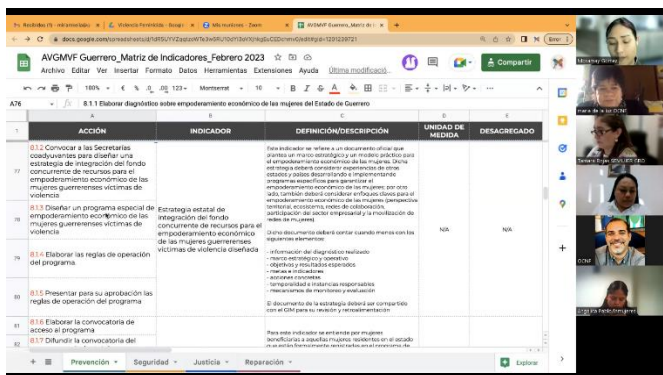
Recibidos (1) - mikanorenaidq… | Violencia Feminicida - Google… | Mis reuniones - Zoom | AVGMVF Guerrero_Matriz de I… | +

docs.google.com/spreadsheets/d/1dR5UYVZqdzoWTe3w5RU70dY1QoYKVhkgSuCGDcnmrG/edit#gid=1231230721

Error

AVGMVF Guerrero_Matriz de Indicadores_Febrero 2023

Archivo Editar Ver Insertar Formato Datos Herramientas Extensiones Ayuda Última modificació…

Compartir

100% € % .0 .00 123 Montserrat 10

A76 fx 8.1.1 Elaborar diagnósticos sobre empoderamiento económico de las mujeres del Estado de Guerrero

| | A | B | C | D | E |
|---|---|---|---|---|---|
| 7 | ACCIÓN | INDICADOR | DEFINICIÓN/DESCRIPCIÓN | UNIDAD DE MEDIDA | DESAGREGADO |
| 77 | 8.1.2 Convocar a las Secretarías coadyuvantes para diseñar una estrategia de integración del fondo concurrente de recursos para el empoderamiento económico de las mujeres guerrerenses víctimas de violencia | Estrategia estatal de integración del fondo concurrente de recursos para el empoderamiento económico de las mujeres guerrerenses víctimas de violencia diseñada | Este indicador se refiere a un documento oficial que plantea un marco estratégico y un modelo práctico para el empoderamiento económico de las mujeres. Dicha estrategia deberá considerar experiencias de otros estados y países desarrollando e implementando programas específicos para fortalecer el empoderamiento económico de las mujeres; por otro lado, también deberá considerar enfoques clave para el empoderamiento económico de las mujeres (perspectiva territorial, economía verde, redes de colaboración, participación del sector empresarial y la movilización de redes de mujeres). Dicho documento deberá contar cuando menos con los siguientes elementos: - Información del diagnóstico realizado - marco estratégico y operativo - objetivos y resultados esperados - metas e indicadores - acciones concretas - temporalidad e instancias responsables - mecanismos de monitoreo y evaluación. El documento de la estrategia deberá ser compartido con el GIM para su revisión y retroalimentación | N/A | N/A |
| 78 | 8.1.3 Diseñar un programa especial de empoderamiento económico de las mujeres guerrerenses víctimas de violencia | | | | |
| 79 | 8.1.4 Elaborar las reglas de operación del programa | | | | |
| 80 | 8.1.5 Presentar para su aprobación las reglas de operación del programa | | | | |
| 81 | 8.1.6 Elaborar la convocatoria de acceso al programa | | Para este indicador se entiende por mujeres beneficiarias a aquellas mujeres residentes en el estado que están formalmente inscritas en el programa de | | |
| 82 | 8.1.7 Difundir la convocatoria del | | | | |

Prevención · Seguridad · Justicia · Reparación ·

Explorar

Monserrat Gómez

maria de la luz OCNF

Samara Rojas SEMUJER CEO

OCNF

Unid Vio Pablo Emiliano